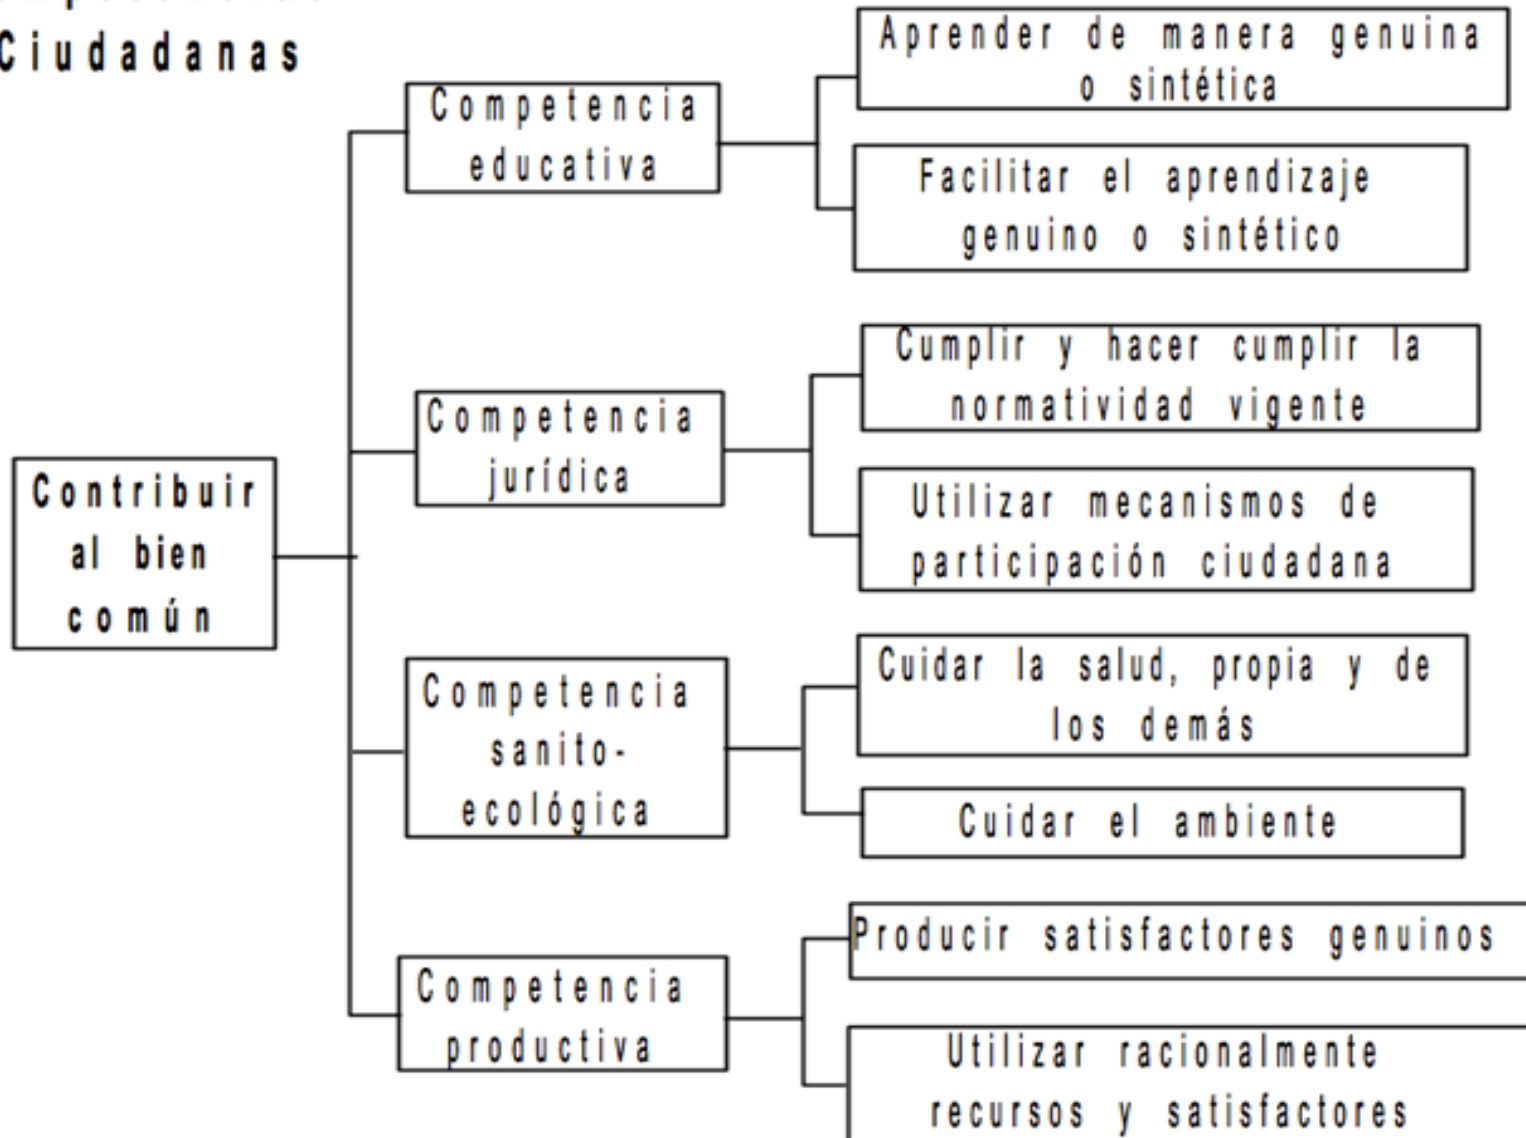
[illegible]
Ciudadanas

Contribuir al bien común

Competencia educativa

Aprender de manera genuina o sintética

Facilitar el aprendizaje genuino o sintético

Competencia jurídica

Cumplir y hacer cumplir la normatividad vigente

Utilizar mecanismos de participación ciudadana

Competencia sanito-ecológica

Cuidar la salud, propia y de los demás

Cuidar el ambiente

Competencia productiva

Producir satisfactores genuinos

Utilizar racionalmente recursos y satisfactores